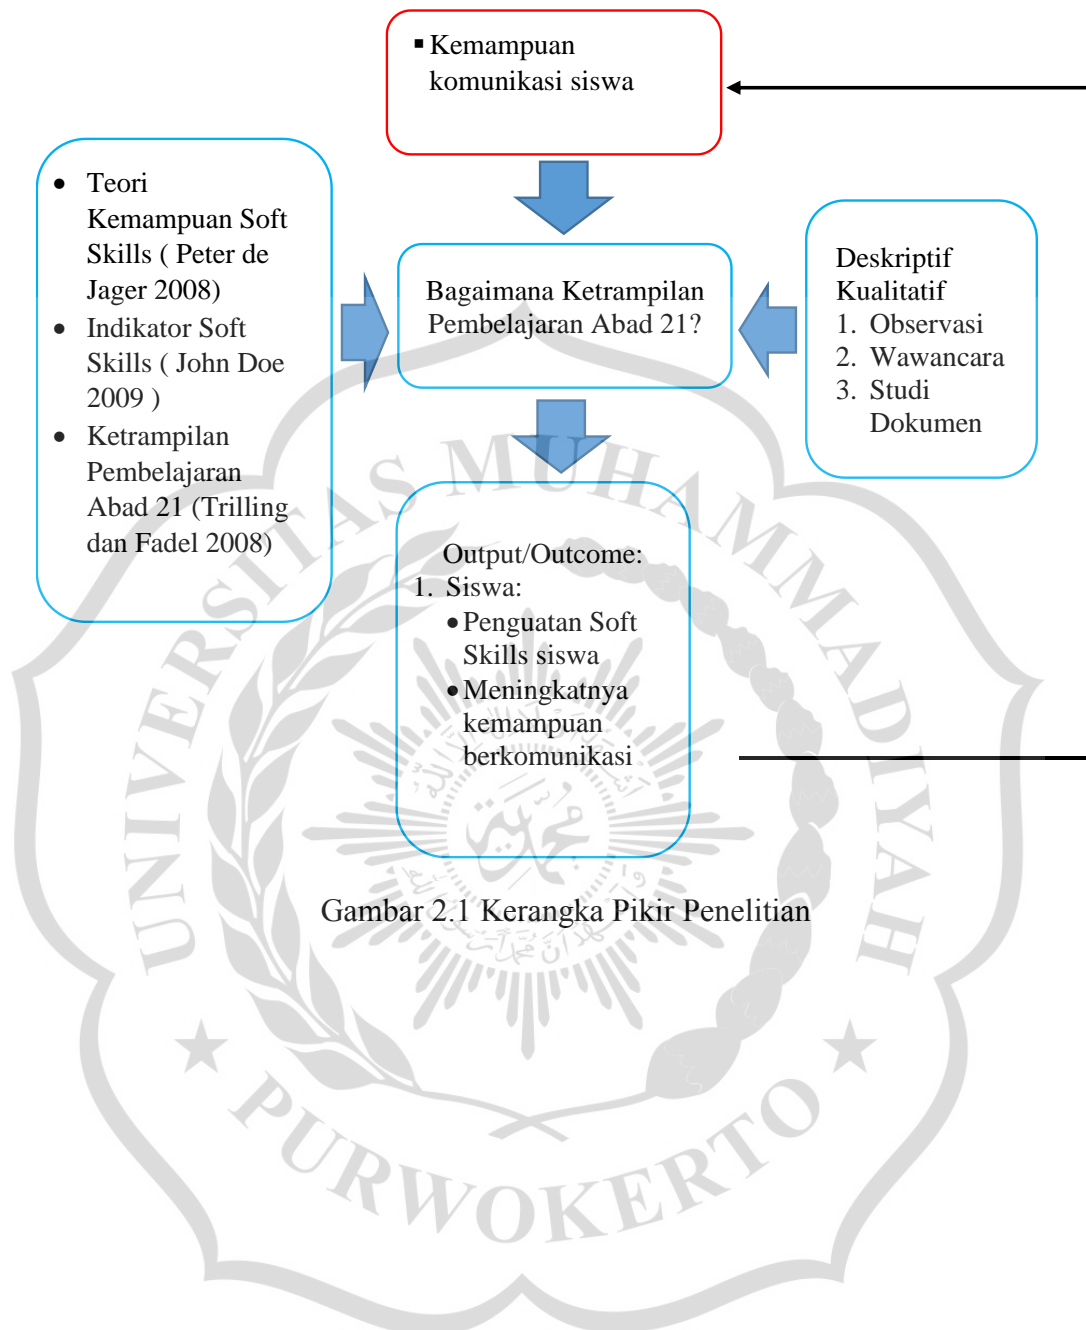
▪ Kemampuan komunikasi siswa

- Teori Kemampuan Soft Skills ( Peter de Jager 2008)
- Indikator Soft Skills ( John Doe 2009 )
- Ketrampilan Pembelajaran Abad 21 (Trilling dan Fadel 2008)

Bagaimana Ketrampilan Pembelajaran Abad 21?

Deskriptif Kualitatif
1. Observasi
2. Wawancara
3. Studi Dokumen

Output/Outcome:
1. Siswa:
- Penguatan Soft Skills siswa
- Meningkatnya kemampuan berkomunikasi

Gambar 2.1 Kerangka Pikir Penelitian

UNIVERSITAS MUHAMMADIYAH PURWOKERTO